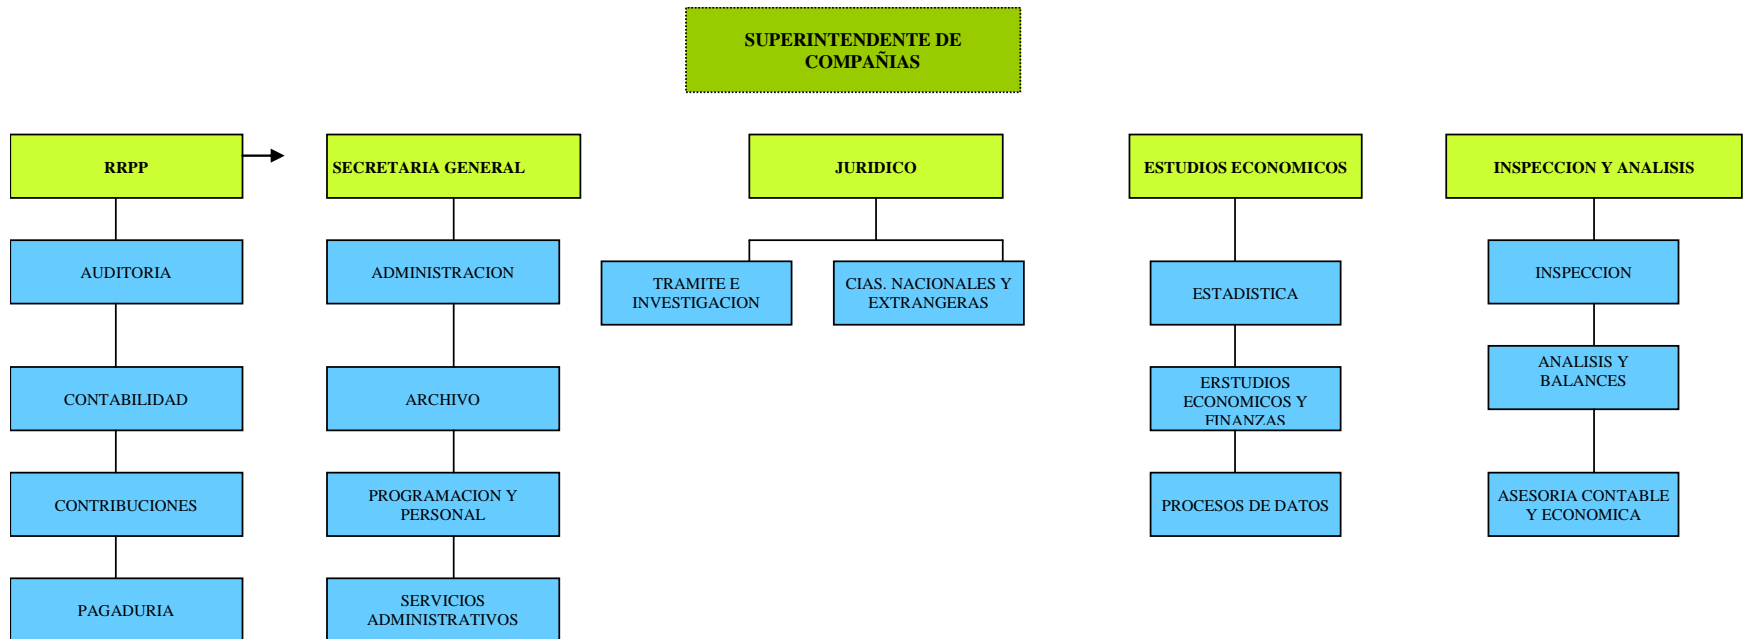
SUPERINTENDENTE DE COMPAÑIAS

RRPP

AUDITORIA

CONTABILIDAD

CONTRIBUCIONES

PAGADURIA

SECRETARIA GENERAL

ADMINISTRACION

ARCHIVO

PROGRAMACION Y PERSONAL

SERVICIOS ADMINISTRATIVOS

JURIDICO

TRAMITE E INVESTIGACION

CIAS. NACIONALES Y EXTRANGERAS

ESTUDIOS ECONOMICOS

ESTADISTICA

ERSTUDIOS ECONOMICOS Y FINANZAS

PROCESOS DE DATOS

INSPECCION Y ANALISIS

INSPECCION

ANALISIS Y BALANCES

ASESORIA CONTABLE Y ECONOMICA